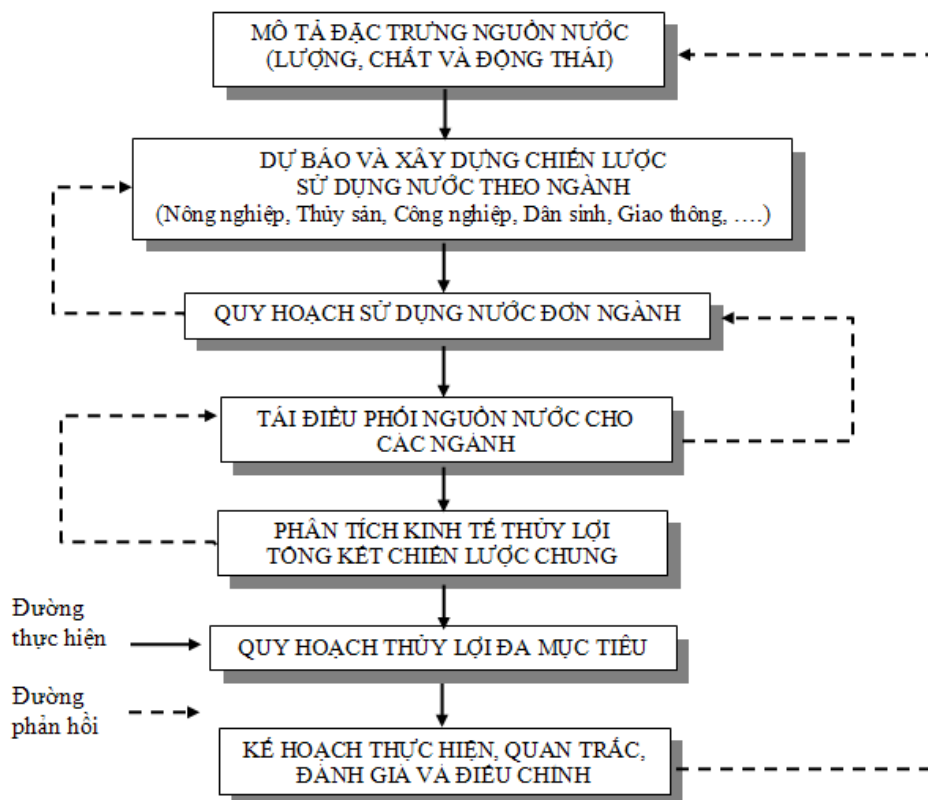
MÔ TẢ ĐẶC TRƯNG NGUỒN NƯỚC
(LƯỢNG, CHẤT VÀ ĐỘNG THÁI)

DỰ BÁO VÀ XÂY DỰNG CHIẾN LƯỢC
SỬ DỤNG NƯỚC THEO NGÀNH
(Nông nghiệp, Thủy sản, Công nghiệp, Dân sinh, Giao thông, ….)

QUY HOẠCH SỬ DỤNG NƯỚC ĐƠN NGÀNH

TÁI ĐIỀU PHỐI NGUỒN NƯỚC CHO
CÁC NGÀNH

PHÂN TÍCH KINH TẾ THỦY LỢI
TỔNG KẾT CHIẾN LƯỢC CHUNG

Đường thực hiện

QUY HOẠCH THỦY LỢI ĐA MỤC TIÊU

Đường phản hồi

KẾ HOẠCH THỰC HIỆN, QUAN TRẮC,
ĐÁNH GIÁ VÀ ĐIỀU CHỈNH